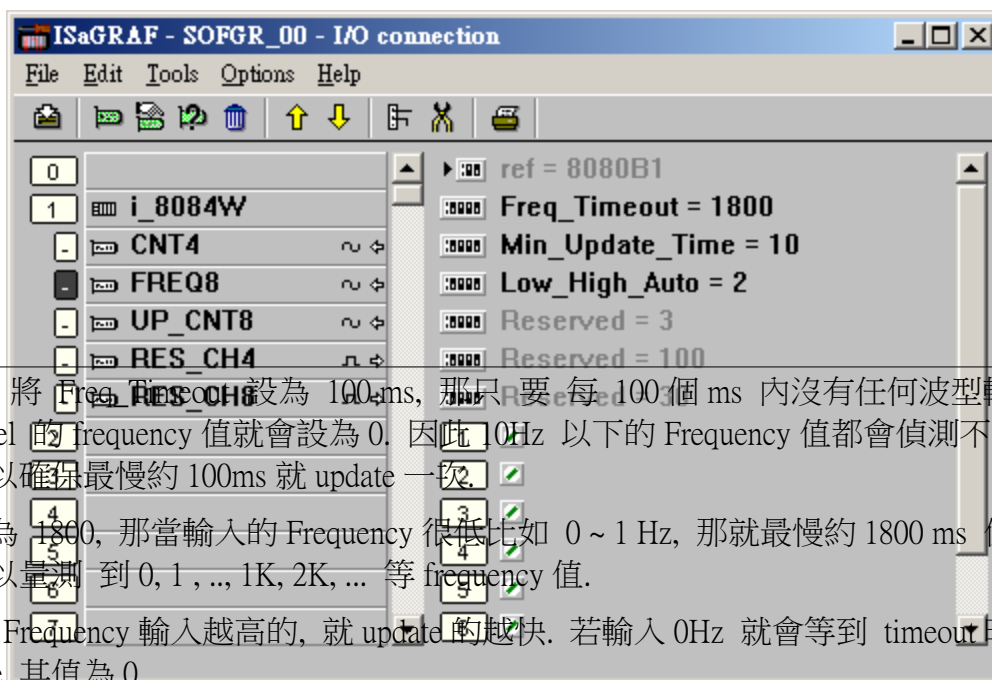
ISaGRAF - SOFGR_00 - I/O connection

File Edit Tools Options Help

0
1 i_8084W
- CNT4
- FREQ8
- UP_CNT8
- RES_CH4

ref = 8080B1
Freq_Timeout = 1800
Min_Update_Time = 10
Low_High_Auto = 2
Reserved = 3
Reserved = 100

將 Freq_Timeout 設為 100ms, 那只要每 100 個 ms 內沒有任何波型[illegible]
el 的 frequency 值就會設為 0. 因此 10Hz 以下的 Frequency 值都會偵測不
以確保最慢約 100ms 就 update 一次.

為 1800, 那當輸入的 Frequency 很低比如 0 ~ 1 Hz, 那就最慢約 1800 ms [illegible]
以量測 到 0, 1 , .., 1K, 2K, ... 等 frequency 值.

Frequency 輸入越高的, 就 update 的越快. 若輸入 0Hz 就會等到 timeout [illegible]
, 其值為 0.

2
3
4
5
6
7
3
4
5